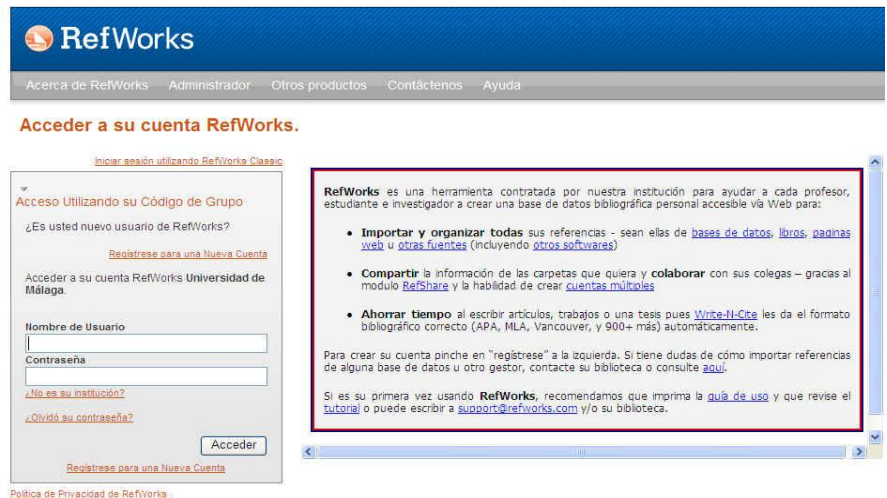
RefWorks

Acerca de RefWorks Administrador Otros productos Contáctenos Ayuda

Acceder a su cuenta RefWorks.

Iniciar sesión utilizando RefWorks Classic

Acceso Utilizando su Código de Grupo

¿Es usted nuevo usuario de RefWorks?

Regístrese para una Nueva Cuenta

Acceder a su cuenta RefWorks Universidad de Málaga.

Nombre de Usuario

Contraseña

¿No es su institución?

¿Olvidó su contraseña?

Acceder

Regístrese para una Nueva Cuenta

Política de Privacidad de RefWorks

RefWorks es una herramienta contratada por nuestra institución para ayudar a cada profesor, estudiante e investigador a crear una base de datos bibliográfica personal accesible vía Web para:

• Importar y organizar todas sus referencias - sean ellas de bases de datos, libros, paginas web u otras fuentes (incluyendo otros softwares)

• Compartir la información de las carpetas que quiera y colaborar con sus colegas – gracias al modulo RefShare y la habilidad de crear cuentas múltiples

• Ahorrar tiempo al escribir artículos, trabajos o una tesis pues Write-N-Cite les da el formato bibliográfico correcto (APA, MLA, Vancouver, y 900+ más) automáticamente.

Para crear su cuenta pinche en "regístrese" a la izquierda. Si tiene dudas de cómo importar referencias de alguna base de datos u otro gestor, contacte su biblioteca o consulte aquí.

Si es su primera vez usando RefWorks, recomendamos que imprima la guía de uso y que revise el tutorial o puede escribir a support@refworks.com y/o su biblioteca.